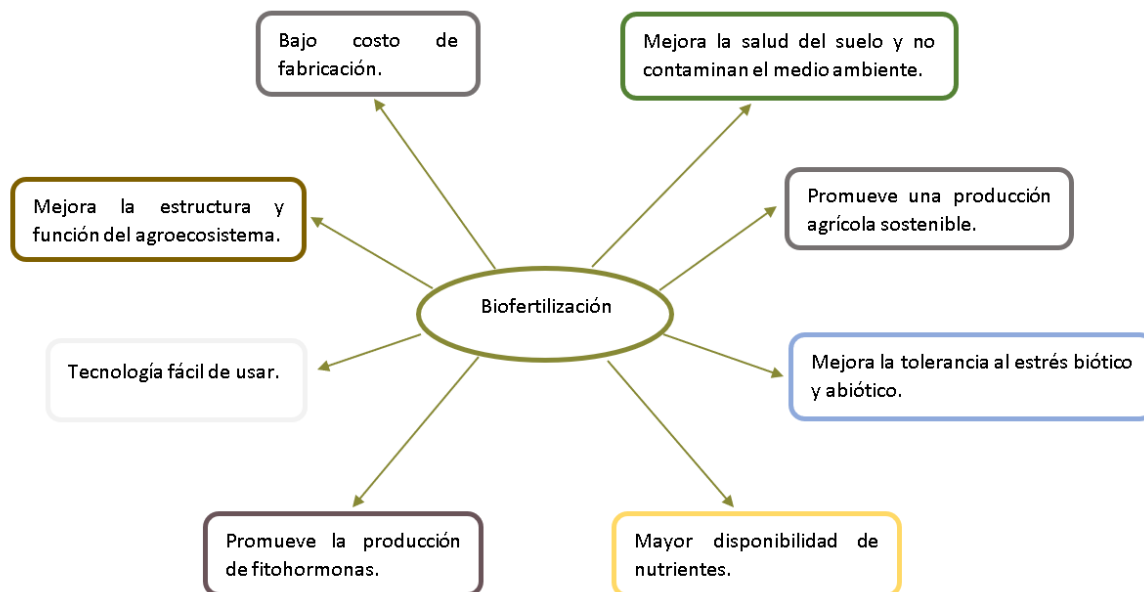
Bajo costo de fabricación.

Mejora la salud del suelo y no contaminan el medio ambiente.

Mejora la estructura y función del agroecosistema.

Promueve una producción agrícola sostenible.

Biofertilización

Tecnología fácil de usar.

Mejora la tolerancia al estrés biótico y abiótico.

Promueve la producción de fitohormonas.

Mayor disponibilidad de nutrientes.